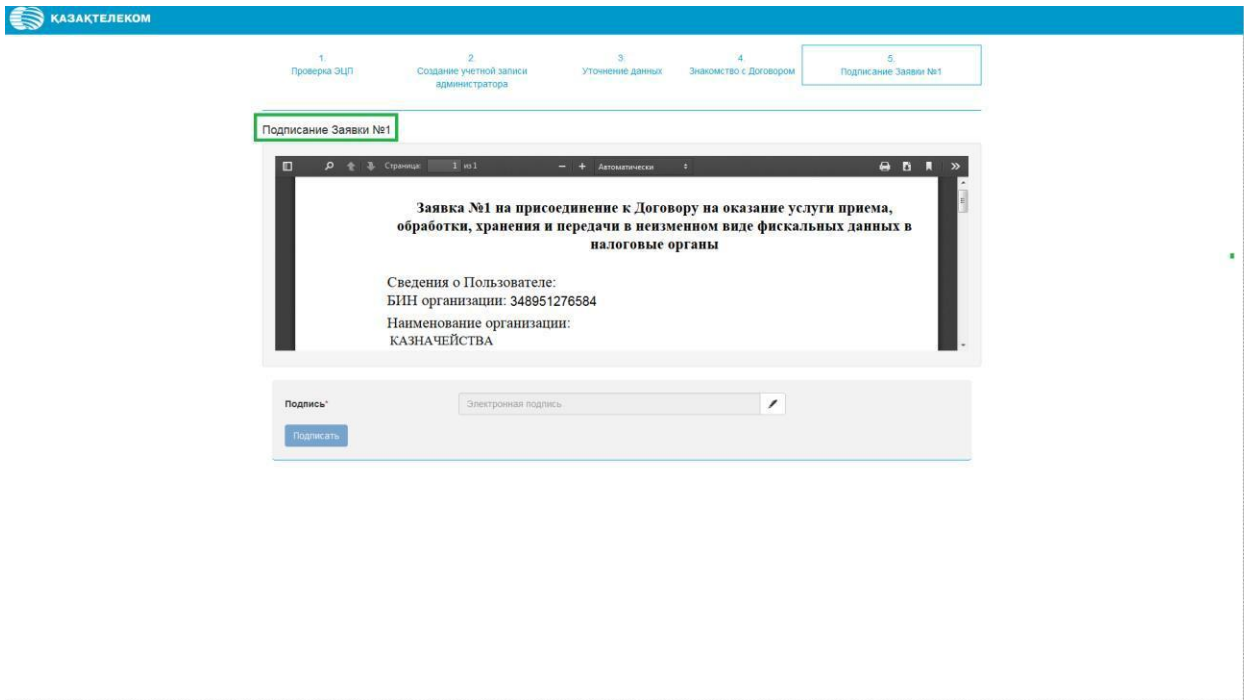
КАЗАҚТЕЛЕКОМ

1
Проверка ЭЦП

2
Создание учетной записи администратора

3
Уточнение данных

4
Знакомство с Договором

5
Подписание Заявки №1

Подписание Заявки №1

Страница: 1 из 1

Автоматически

Заявка №1 на присоединение к Договору на оказание услуги приема, обработки, хранения и передачи в неизменном виде фискальных данных в налоговые органы

Сведения о Пользователе:
БИН организации: 348951276584

Наименование организации:
КАЗНАЧЕЙСТВА

Подпись*

Электронная подпись

Подписать